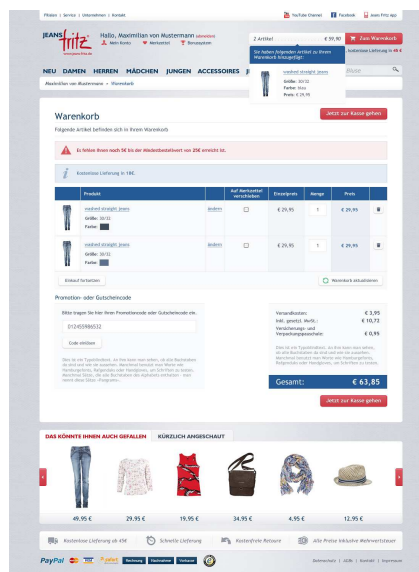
Filialen | Service | Unternehmen | Kontakt

YouTube Channel | Facebook | Jeans Fritz App

JEANS fritz www.jeans-fritz.de

Hallo, Maximilian von Mustermann (abmelden)

Mein Konto | Merkzettel | Bonussystem

2 Artikel | € 59,90 | Zum Warenkorb

Sie haben folgenden Artikel zu Ihrem Warenkorb hinzugefügt:

washed straight Jeans
Größe: 30/32
Farbe: blau
Preis: € 29,95

Kostenlose Lieferung ab 49 €

NEU | DAMEN | HERREN | MÄDCHEN | JUNGEN | ACCESSOIRES

Maximilian von Mustermann > Warenkorb

Warenkorb

Jetzt zur Kasse gehen

Folgende Artikel befinden sich in Ihrem Warenkorb

Es fehlen Ihnen noch 5€ bis der Mindestbestellwert von 25€ erreicht ist.

Kostenlose Lieferung ab 18€

| | Produkt | | Auf Merkzettel verschieben | Einzelpreis | Menge | Preis | |
|---|---|---|---|---|---|---|---|
| | washed straight Jeans Größe: 30/32 Farbe: | ändern | | € 29,95 | 1 | € 29,95 | |
| | washed straight Jeans Größe: 30/32 Farbe: | ändern | | € 29,95 | 1 | € 29,95 | |

Einkauf fortsetzen

Warenkorb aktualisieren

Promotion- oder Gutscheincode

Bitte tragen Sie hier Ihren Promotioncode oder Gutscheincode ein.

01245986532

Code einlösen

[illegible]

| Versandkosten: | € 3,95 |
|---|---|
| inkl. gesetzl. MwSt.: | € 10,73 |
| Versicherungs- und Verpackungspauschale: | € 0,95 |

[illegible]

Gesamt: € 63,85

Jetzt zur Kasse gehen

DAS KÖNNTE IHNEN AUCH GEFALLEN | KÜRZLICH ANGESCHAUT

49.95 € | 29.95 € | 19.95 € | 34.95 € | 4.95 € | 12.95 €

Kostenlose Lieferung ab 49€ | Schnelle Lieferung | Kostenfreie Retoure | Alle Preise inklusive Mehrwertsteuer

PayPal | Rechnung | Nachnahme | Vorkasse

Datenschutz | AGBs | Kontakt | Impressum